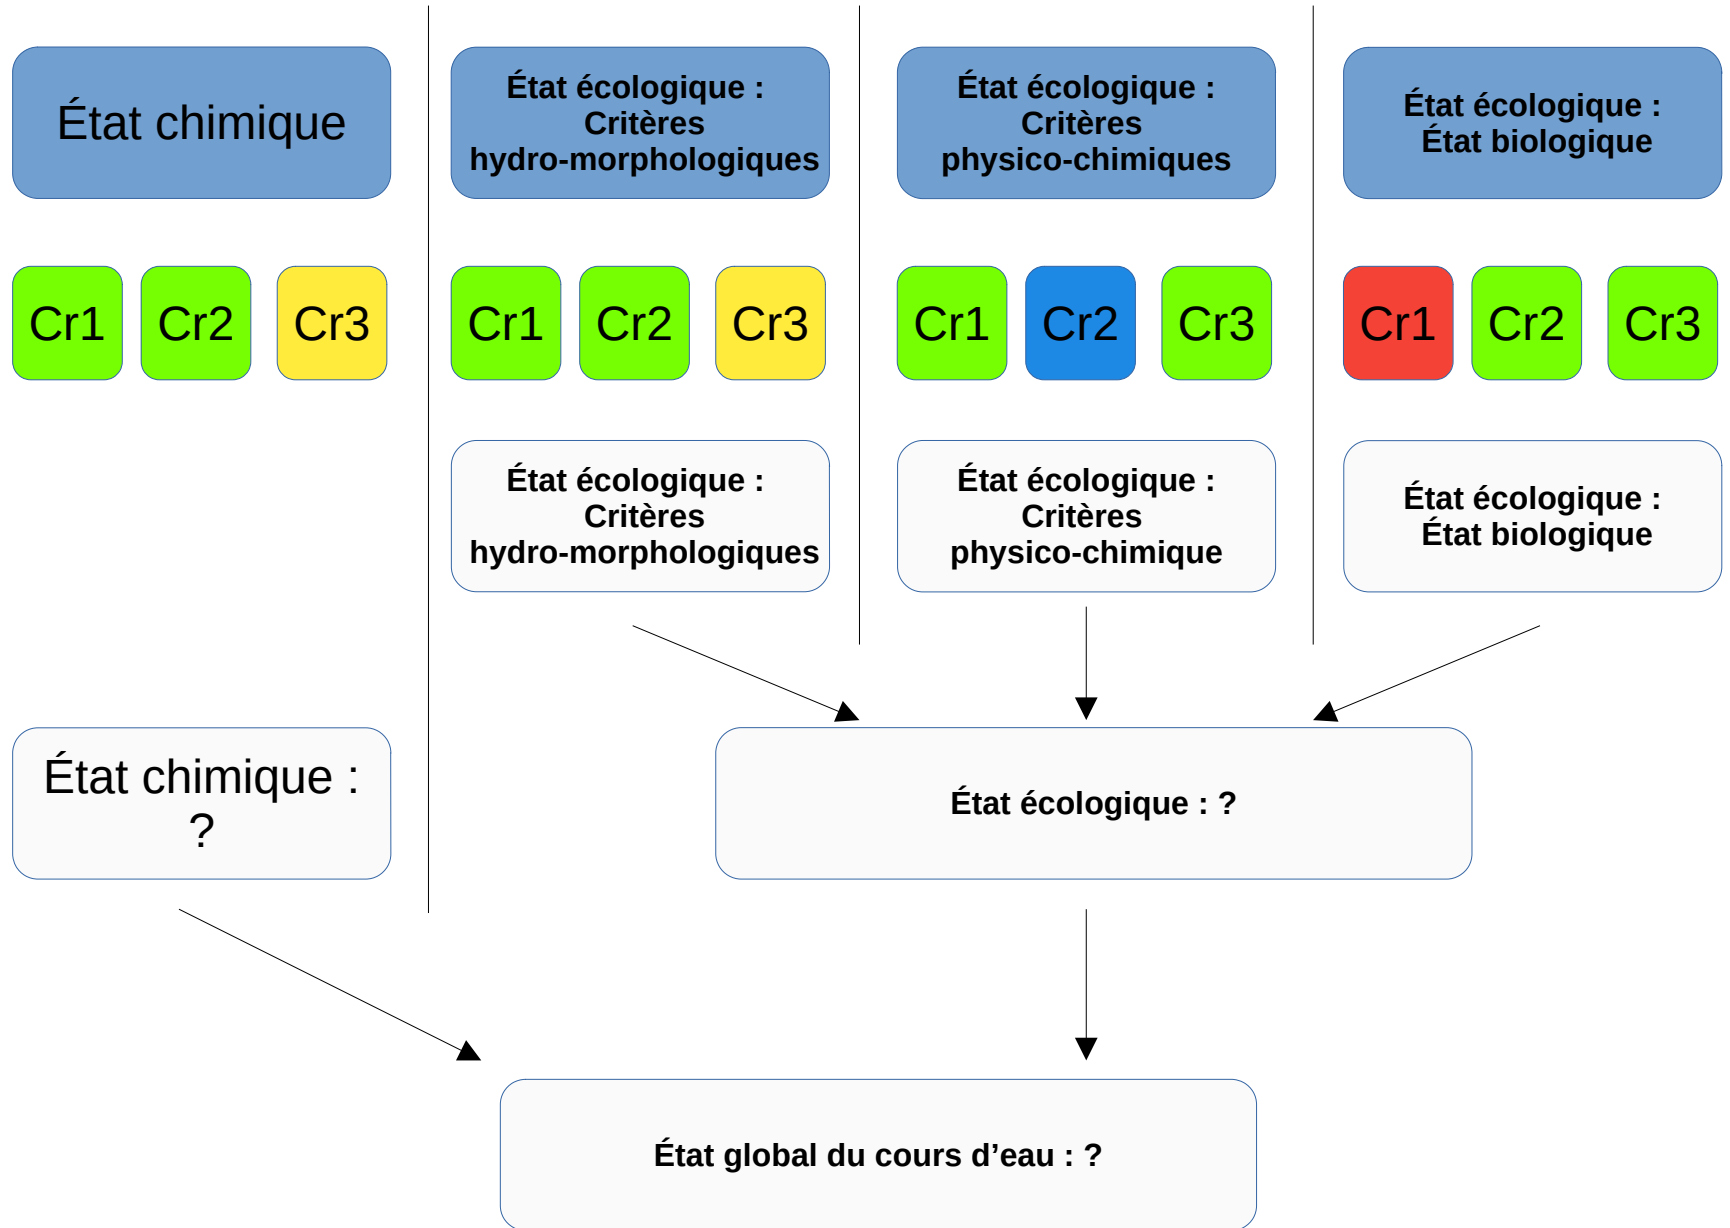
État chimique

État écologique : Critères hydro-morphologiques

État écologique : Critères physico-chimiques

État écologique : État biologique

Cr1 Cr2 Cr3

Cr1 Cr2 Cr3

Cr1 Cr2 Cr3

Cr1 Cr2 Cr3

État écologique : Critères hydro-morphologiques

État écologique : Critères physico-chimique

État écologique : État biologique

État chimique : ?

État écologique : ?

État global du cours d'eau : ?